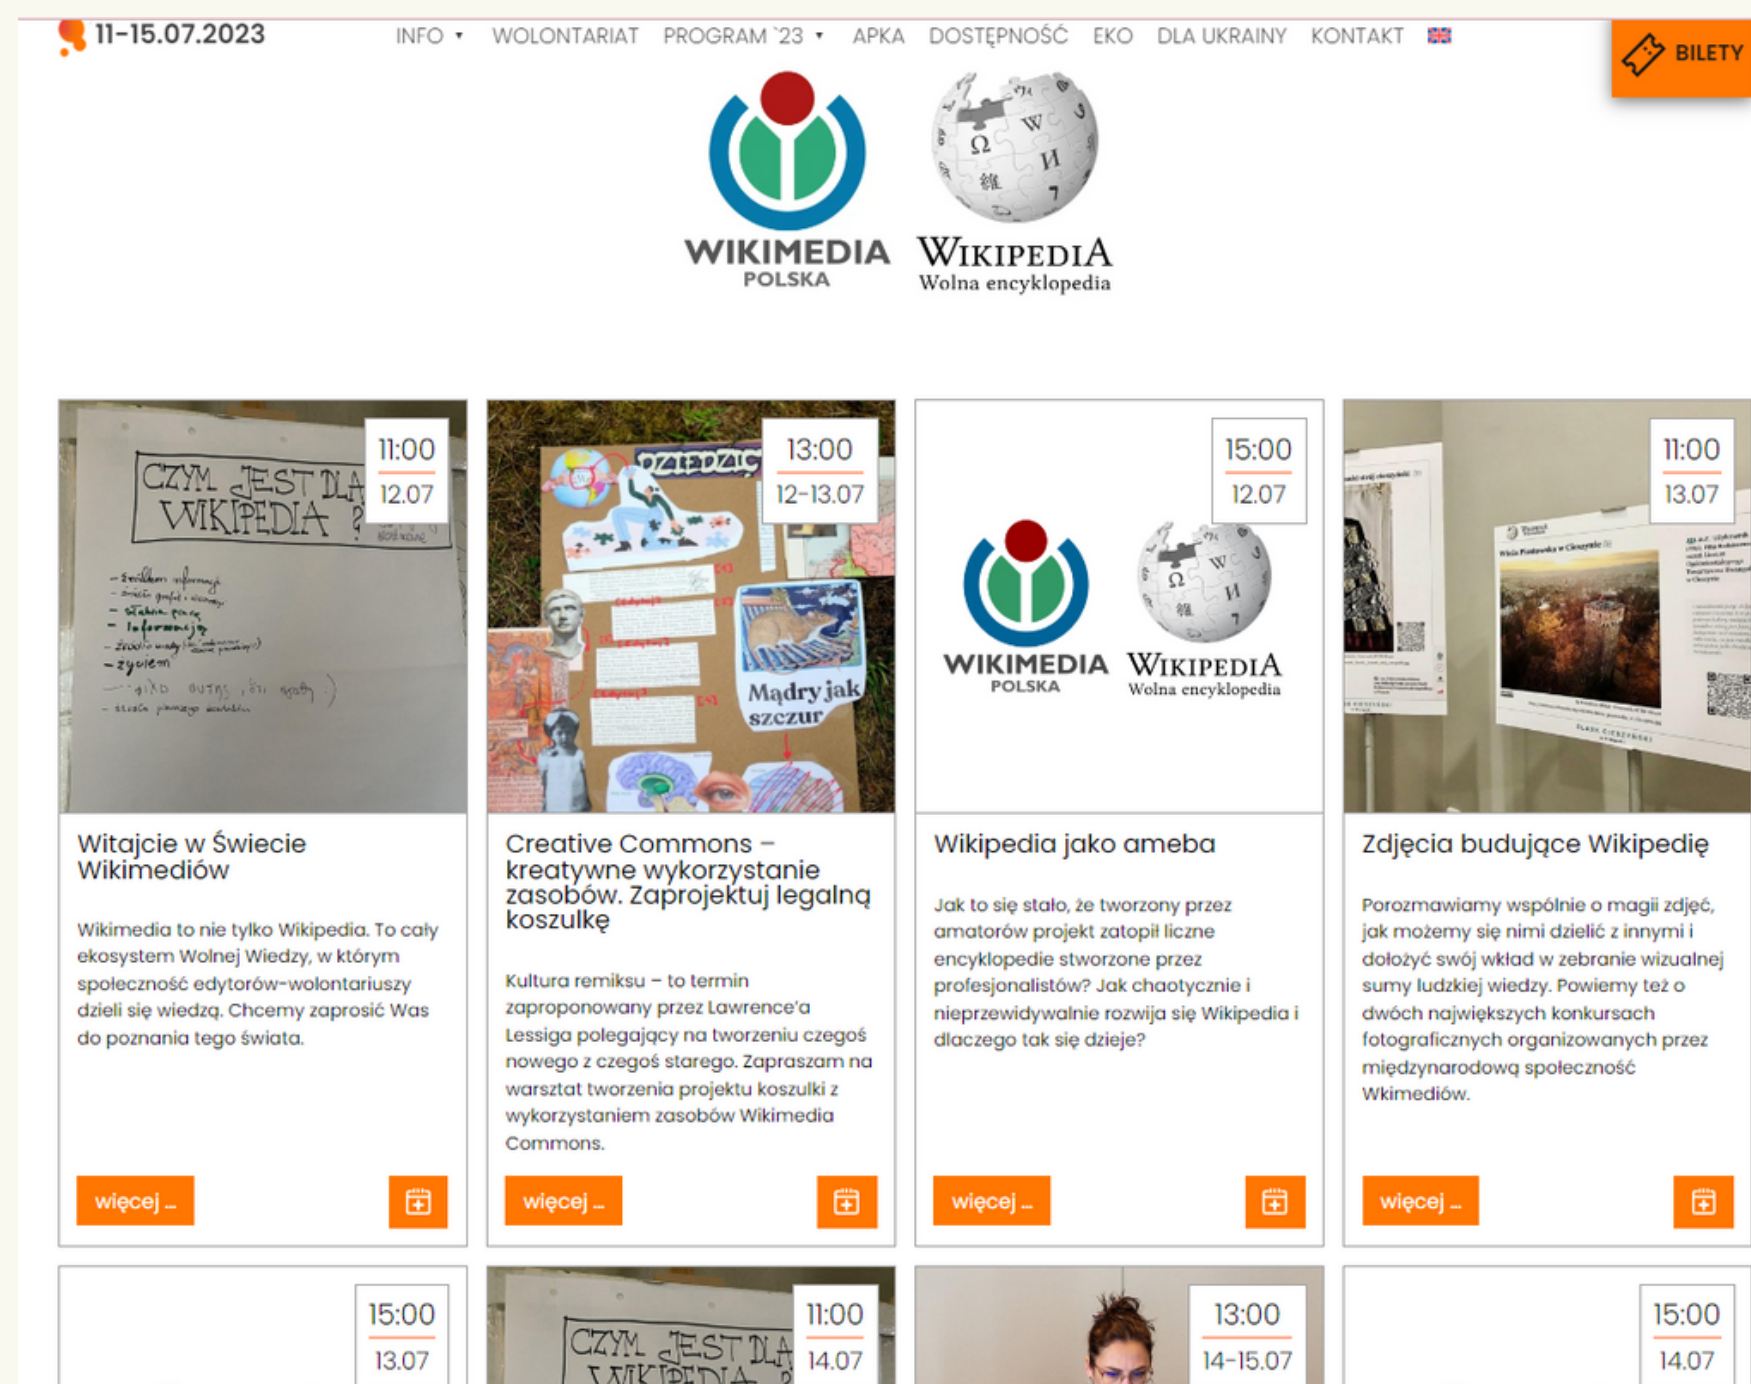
11-15.07.2023

INFO ▾ WOLONTARIAT PROGRAM `23 ▾ APKA DOSTĘPNOŚĆ EKO DLA UKRAINY KONTAKT

BILETY

WIKIMEDIA POLSKA

WIKIPEDIA Wolna encyklopedia

11:00 12.07

CZYM JEST DLA WIKIPEDIA ?

Witajcie w Świecie Wikimediów

Wikimedia to nie tylko Wikipedia. To cały ekosystem Wolnej Wiedzy, w którym społeczność edytorów-wolontariuszy dzieli się wiedzą. Chcemy zaprosić Was do poznania tego świata.

więcej ...

13:00 12-13.07

DZIEDZIC

Mądry jak szczur

Creative Commons – kreatywne wykorzystanie zasobów. Zaprojektuj legalną koszulkę

Kultura remiksu – to termin zaproponowany przez Lawrence'a Lessiga polegający na tworzeniu czegoś nowego z czegoś starego. Zapraszam na warsztat tworzenia projektu koszulki z wykorzystaniem zasobów Wikimedia Commons.

więcej ...

15:00 12.07

WIKIMEDIA POLSKA

WIKIPEDIA Wolna encyklopedia

Wikipedia jako ameba

Jak to się stało, że tworzony przez amatorów projekt zatopił liczne encyklopedie stworzone przez profesjonalistów? Jak chaotycznie i nieprzewidywalnie rozwija się Wikipedia i dlaczego tak się dzieje?

więcej ...

11:00 13.07

Zdjęcia budujące Wikipedię

Porozmawiamy wspólnie o magii zdjęć, jak możemy się nimi dzielić z innymi i dołożyć swój wkład w zebranie wizualnej sumy ludzkiej wiedzy. Powiemy też o dwóch największych konkursach fotograficznych organizowanych przez międzynarodową społeczność Wikimediów.

więcej ...

15:00 13.07

11:00 14.07

CZYM JEST DLA WIKIPEDIA

13:00 14-15.07

15:00 14.07